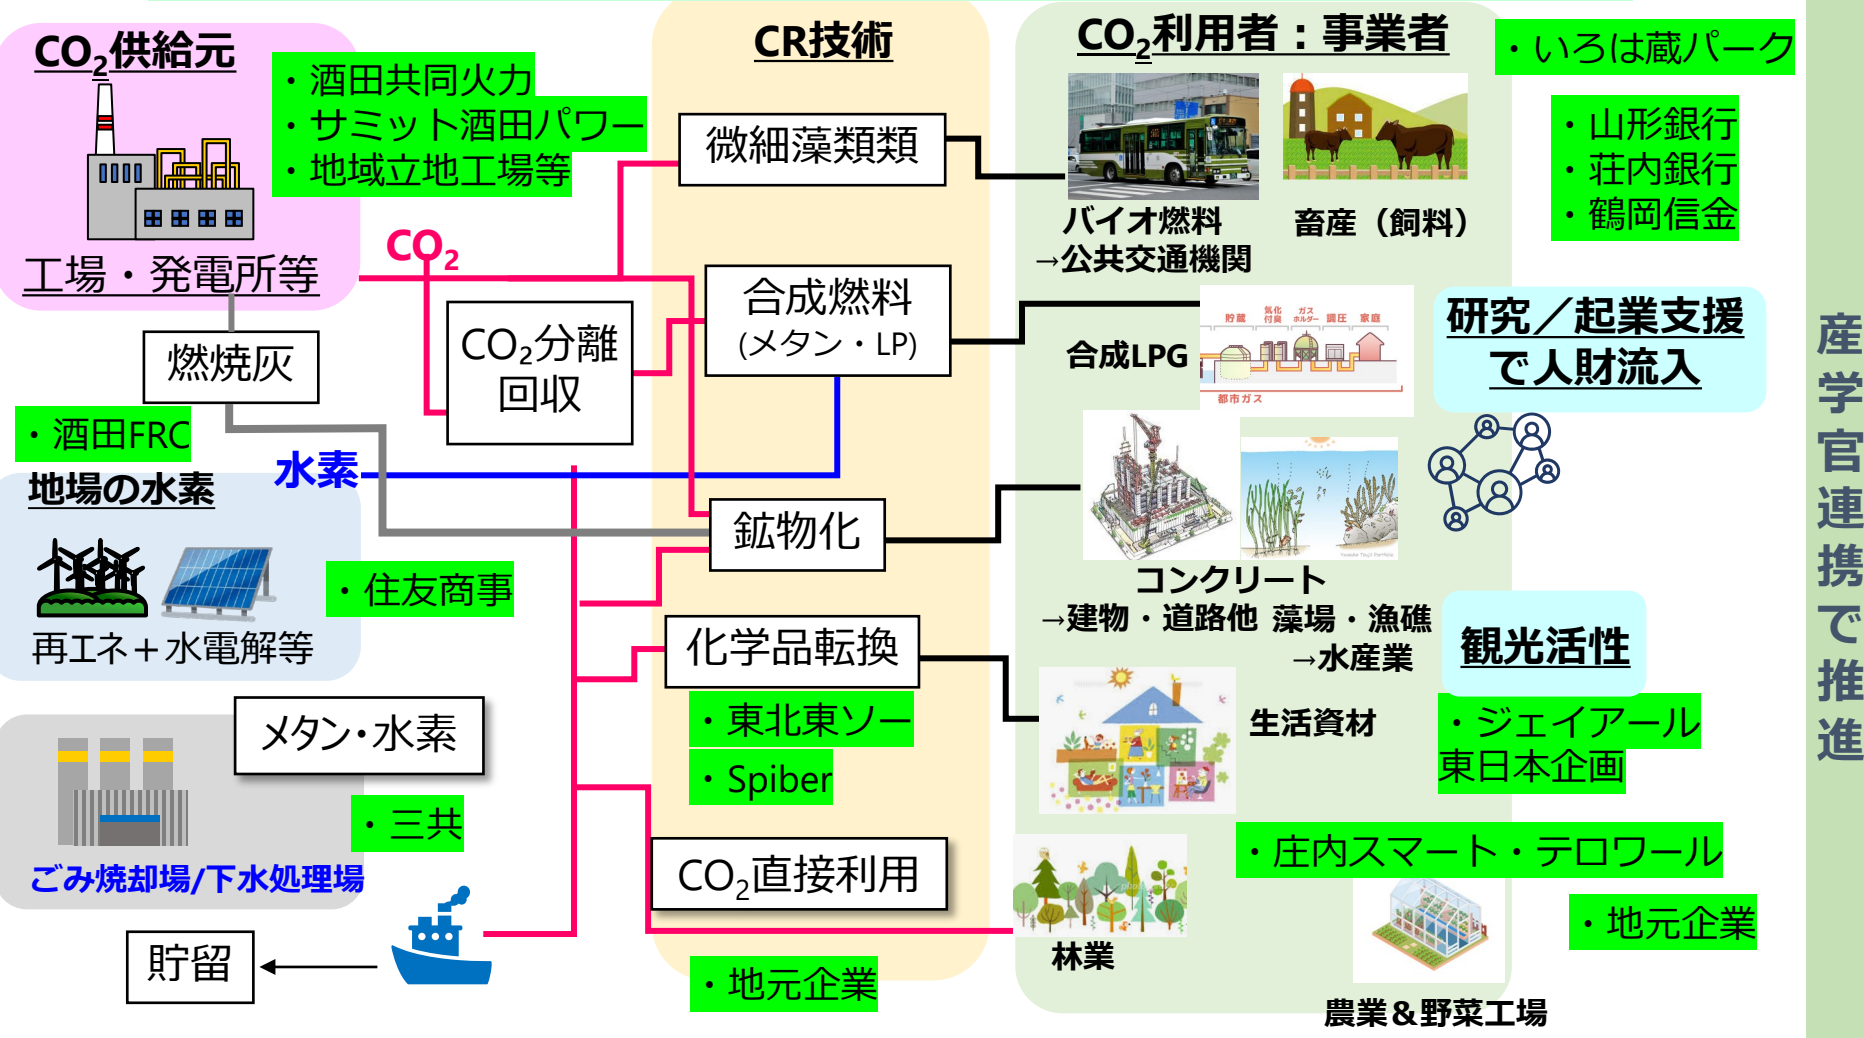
$CO_2$供給元

・酒田共同火力
・サミット酒田パワー
・地域立地工場等

工場・発電所等

$CO_2$

燃焼灰

・酒田FRC

地場の水素

水素

再エネ＋水電解等

・住友商事

メタン・水素

・三共

ごみ焼却場/下水処理場

貯留

CR技術

微細藻類類

$CO_2$分離回収

合成燃料
(メタン・LP)

鉱物化

化学品転換

・東北東ソー

・Spiber

$CO_2$直接利用

・地元企業

$CO_2$利用者：事業者

・いろは蔵パーク

・山形銀行
・荘内銀行
・鶴岡信金

バイオ燃料
→公共交通機関

畜産（飼料）

合成LPG

貯蔵 気化付臭 ガスホルダー 調圧 家庭
都市ガス

研究／起業支援で人財流入

コンクリート
→建物・道路他

藻場・漁礁
→水産業

観光活性

生活資材

・ジェイアール東日本企画

・庄内スマート・テロワール

・地元企業

林業

農業＆野菜工場

産学官連携で推進